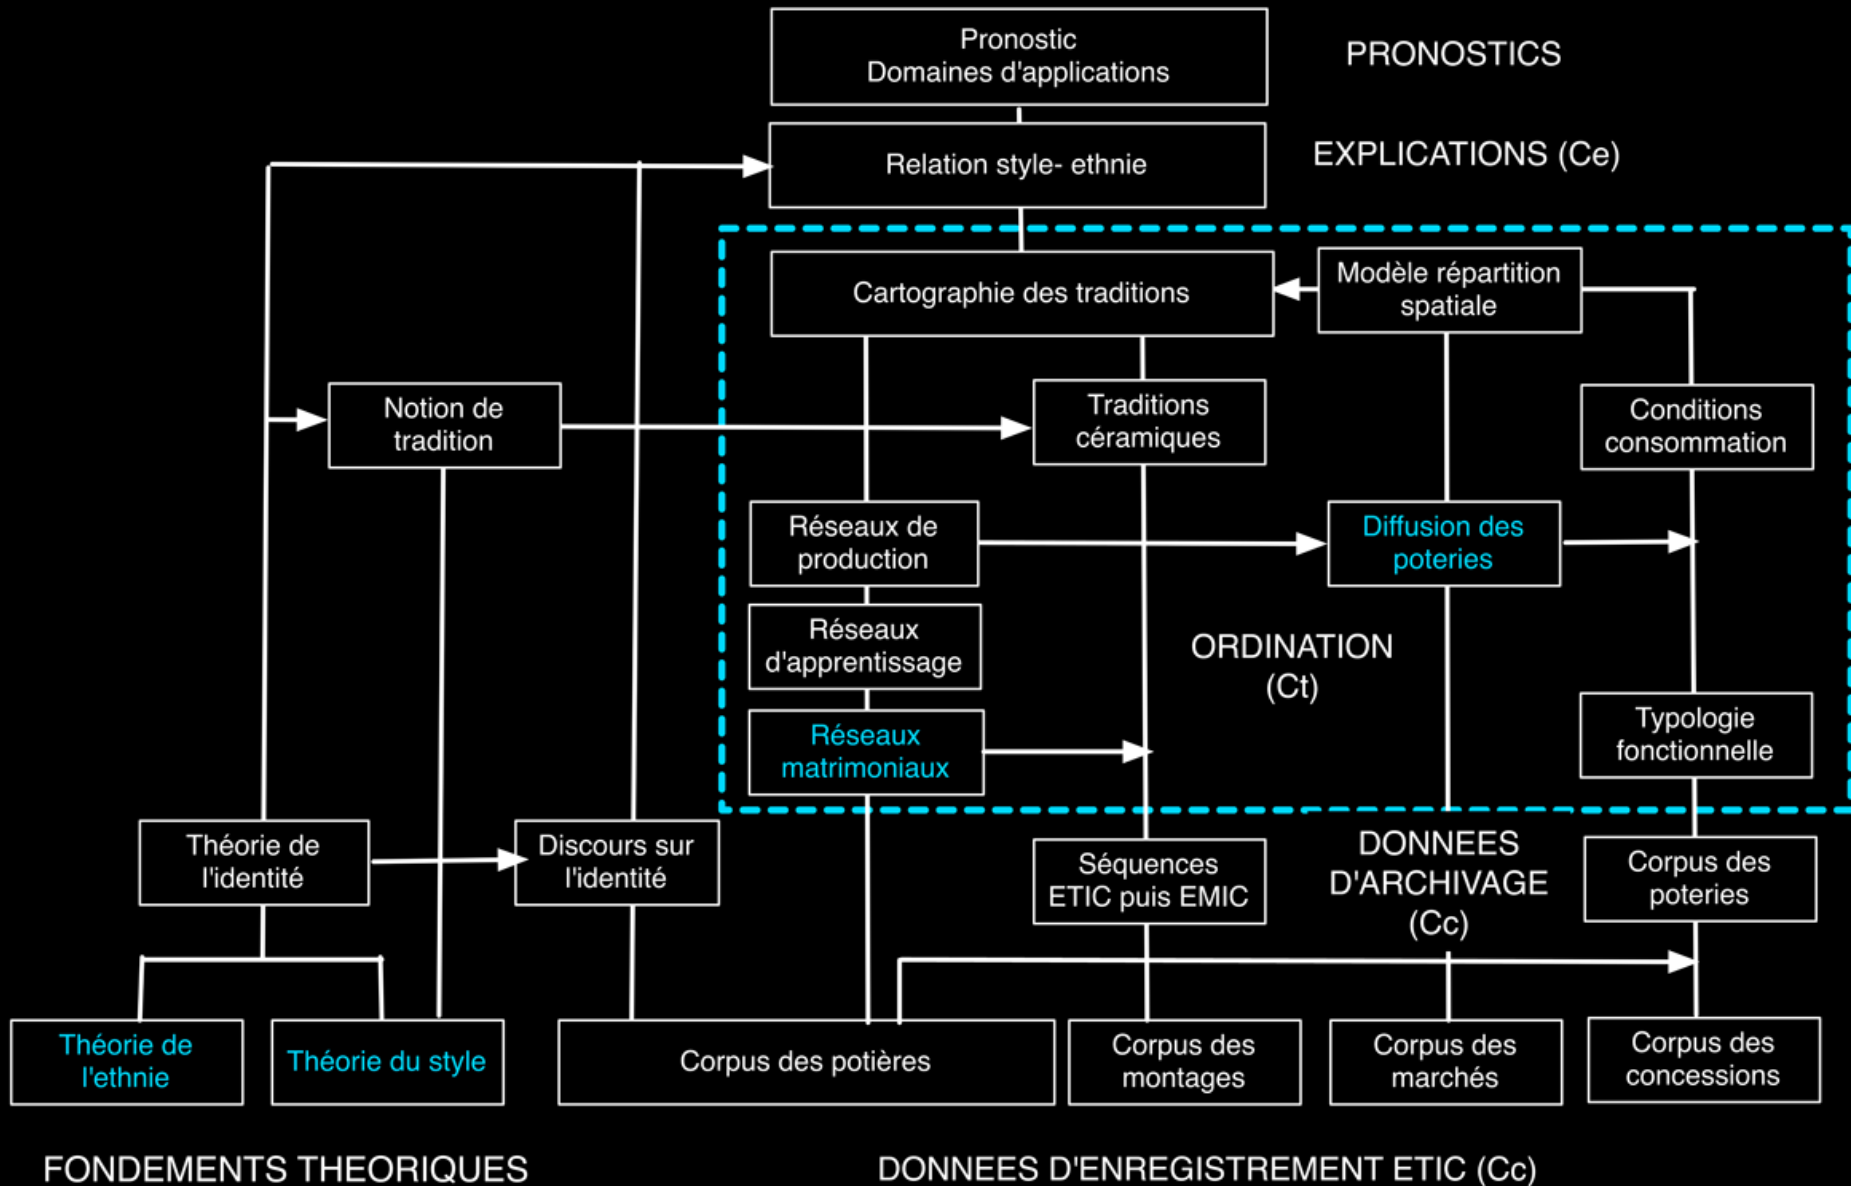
Pronostic
Domaines d'applications

PRONOSTICS

Relation style- ethnie

EXPLICATIONS (Ce)

Cartographie des traditions

Modèle répartition spatiale

Notion de tradition

Traditions céramiques

Conditions consommation

Réseaux de production

Diffusion des poteries

Réseaux d'apprentissage

ORDINATION (Ct)

Réseaux matrimoniaux

Typologie fonctionnelle

Théorie de l'identité

Discours sur l'identité

Séquences ETIC puis EMIC

DONNEES D'ARCHIVAGE (Cc)

Corpus des poteries

Théorie de l'ethnie

Théorie du style

Corpus des potières

Corpus des montages

Corpus des marchés

Corpus des concessions

FONDEMENTS THEORIQUES

DONNEES D'ENREGISTREMENT ETIC (Cc)